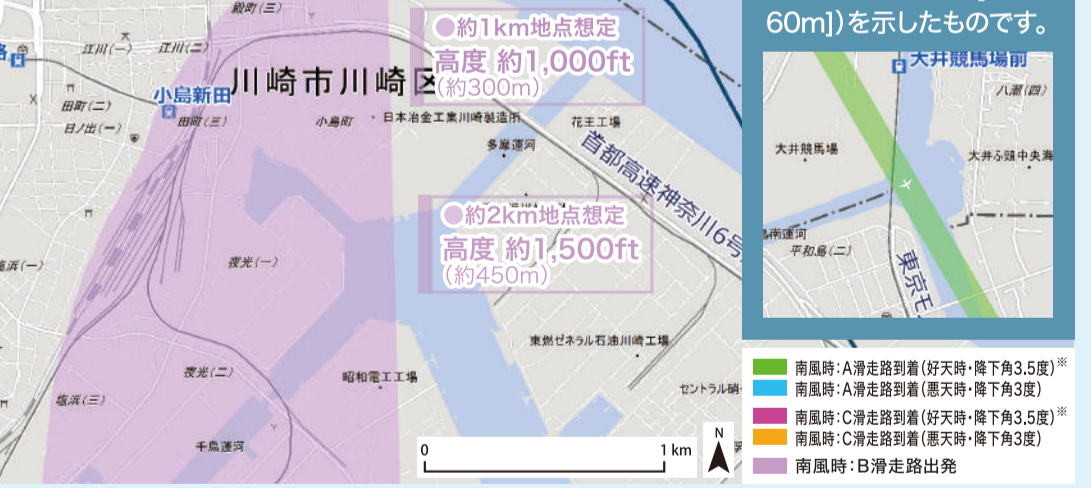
殿町(三)

江川(一)

江川(二)

田町(二)

小島新田

日ノ出(一)

田町(三)

川崎市川崎区

小島町

日本冶金工業川崎製造所

●約1km地点想定
高度 約1,000ft
(約300m)

花王工場

多摩運河

首都高速神奈川6号

●約2km地点想定
高度 約1,500ft
(約450m)

浜(一)

夜光(一)

東燃ゼネラル石油川崎工場

夜光(二)

昭和電工工場

塩浜(三)

千鳥運河

セントラル硝

0

1 km

N

60m])を示したものです。

大井競馬場前

八潮(四)

大井競馬場

大井ふ頭中央海

南運河

平和島(二)

東京モ

南風時:A滑走路到着(好天時・降下角3.5度)※
南風時:A滑走路到着(悪天時・降下角3度)
南風時:C滑走路到着(好天時・降下角3.5度)※
南風時:C滑走路到着(悪天時・降下角3度)
南風時:B滑走路出発